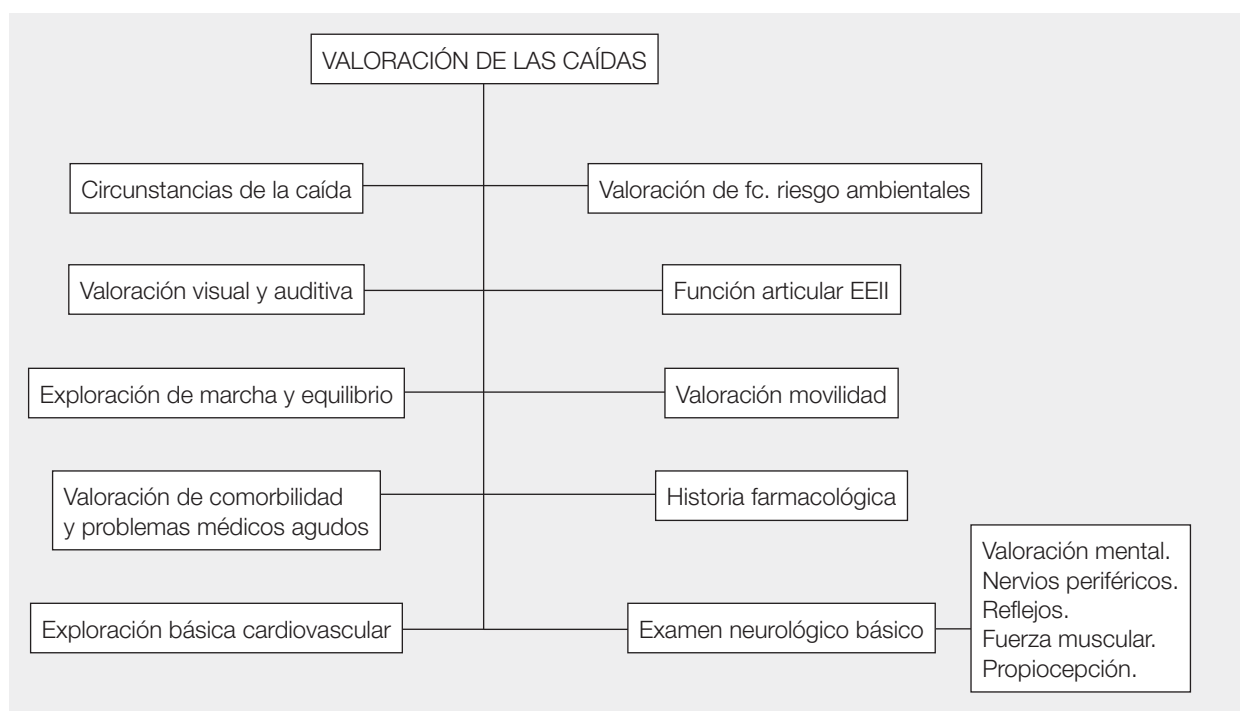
VALORACIÓN DE LAS CAÍDAS

Circunstancias de la caída

Valoración de fc. riesgo ambientales

Valoración visual y auditiva

Función articular EEII

Exploración de marcha y equilibrio

Valoración movilidad

Valoración de comorbilidad y problemas médicos agudos

Historia farmacológica

Exploración básica cardiovascular

Examen neurológico básico

Valoración mental.
Nervios periféricos.
Reflejos.
Fuerza muscular.
Propiocepción.